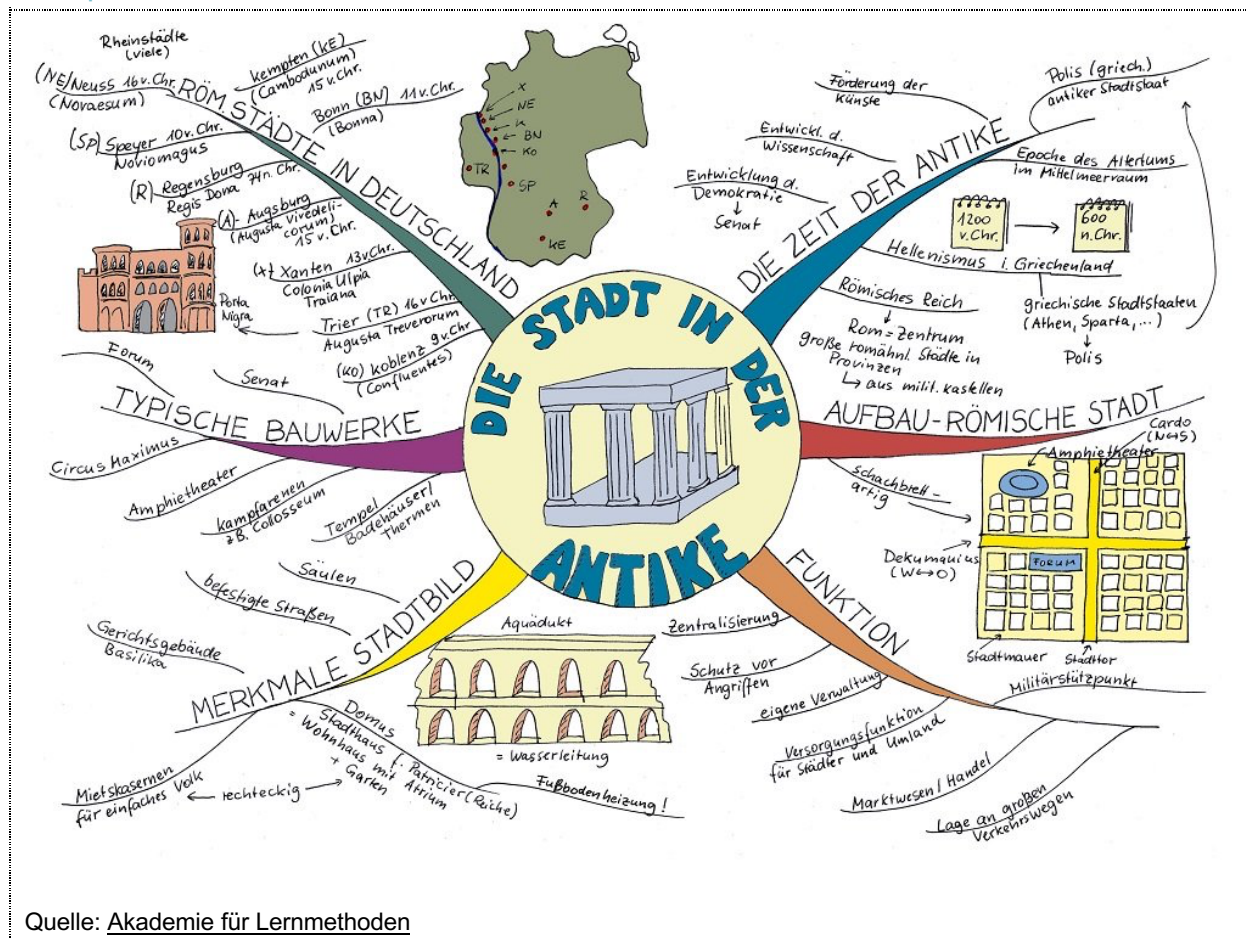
DIE STADT IN DER ANTIKE

RÖM. STÄDTE IN DEUTSCHLAND

Rheinstädte (viele)

(NE) Neuss 16 v. Chr. (Novaesum)

Kempten (KE) (Cambodunum) 15 v. Chr.

Bonn (BN) 11 v. Chr. (Bonna)

(SP) Speyer 10 v. Chr. Noviomagus

(R) Regensburg Regis Dona 74 n. Chr.

(A) Augsburg (Augusta Vindelicorum) 15 v. Chr.

(X) Xanten 13 v. Chr. Colonia Ulpia Traiana

Trier (TR) 16 v. Chr. Augusta Treverorum

(KO) Koblenz 9 v. Chr (Confluentes)

Porta Nigra

X
NE
K
BN
KO
TR
SP
R
A
KE

DIE ZEIT DER ANTIKE

Förderung der Künste

Polis (griech.) antiker Stadtstaat

Entwickl. d. Wissenschaft

Epoche des Altertums im Mittelmeerraum

Entwicklung d. Demokratie
↓
Senat

1200 v. Chr. → 600 n. Chr.

Hellenismus i. Griechenland

griechische Stadtstaaten (Athen, Sparta, ...)
↓
Polis

Römisches Reich
↓
Rom = Zentrum
große römähnl. Städte in Provinzen
↳ aus milit. Kastellen

AUFBAU-RÖMISCHE STADT

Cardo (N↔S)

Amphietheater

schachbrettartig

Dekumanus (W↔O)

FORUM

Stadtmauer

Stadttor

FUNKTION

Zentralisierung

Schutz vor Angriffen

eigene Verwaltung

Militärstützpunkt

Versorgungsfunktion für Städter und Umland

Marktwesen / Handel

Lage an großen Verkehrswegen

TYPISCHE BAUWERKE

Forum

Senat

Circus Maximus

Amphietheater

Kampfarenen z.B. Collosseum

Tempel

Badehäuser / Thermen

MERKMALE STADTBILD

Säulen

befestigte Straßen

Gerichtsgebäude Basilika

Aquädukt

= Wasserleitung

Domus
= Stadthaus f. Patricier (Reiche)
= Wohnhaus mit Atrium + Garten

Fußbodenheizung!

Mietskasernen für einfaches Volk

← rechteckig →

Quelle: Akademie für Lernmethoden